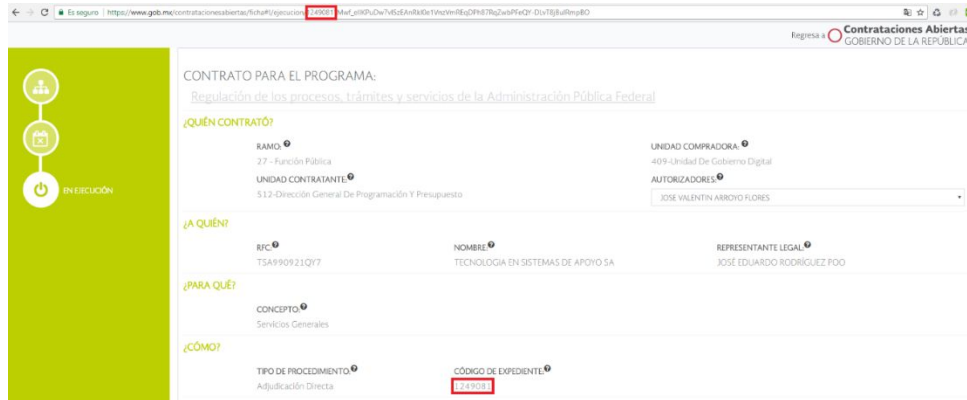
Es seguro | https://www.gob.mx/contratacionesabiertas/ficha#!/ejecucion/1249081Mwf_eIKPuDw7vt6zEAnRbl0e1VnzVmREqDPh87RqZwbPFeQY-DUxT8j8uRmp8O

Regresa a Contrataciones Abiertas GOBIERNO DE LA REPÚBLICA

EN EJECUCIÓN

CONTRATO PARA EL PROGRAMA:

Regulación de los procesos, trámites y servicios de la Administración Pública Federal

¿QUIÉN CONTRATÓ?

RAMO:
27 - Función Pública

UNIDAD COMPRADORA:
409-Unidad De Gobierno Digital

UNIDAD CONTRATANTE:
512-Dirección General De Programación Y Presupuesto

AUTORIZADORES:
JOSE VALENTIN ARROYO FLORES

¿A QUIÉN?

RFC:
TSA990921QY7

NOMBRE:
TECNOLOGIA EN SISTEMAS DE APOYO SA

REPRESENTANTE LEGAL:
JOSÉ EDUARDO RODRÍGUEZ POO

¿PARA QUÉ?

CONCEPTO:
Servicios Generales

¿CÓMO?

TIPO DE PROCEDIMIENTO:
Adjudicación Directa

CÓDIGO DE EXPEDIENTE:
1249081